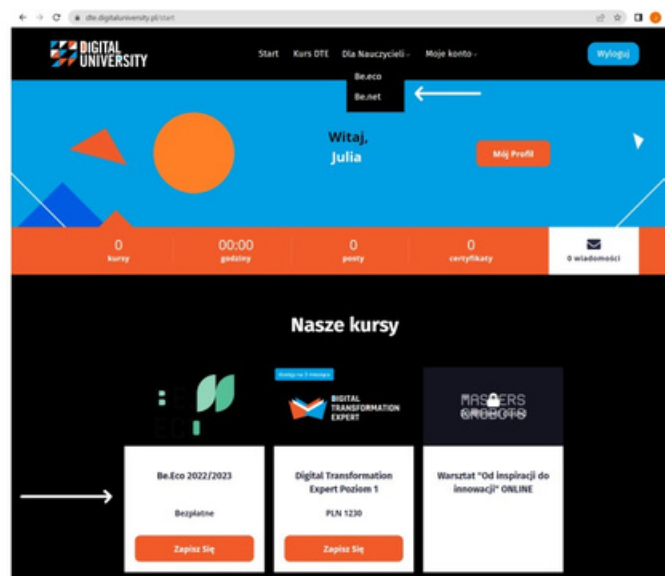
dte.digitaluniversity.pl/start

DIGITAL UNIVERSITY

Start Kurs DTE Dla Nauczycieli Moje konto

Wyloguj

Be.eco
Be.net

Witaj, Julia

Mój Profil

0 kursy
00:00 godziny
0 posty
0 certyfikaty
0 wiadomości

Nasze kursy

BE ECO

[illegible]

DIGITAL TRANSFORMATION EXPERT

MASTERS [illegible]

Be.Eco 2022/2023
Bezpłatne
Zapisz Się

Digital Transformation Expert Poziom 1
PLN 1230
Zapisz Się

Warsztat "Od inspiracji do innowacji" ONLINE